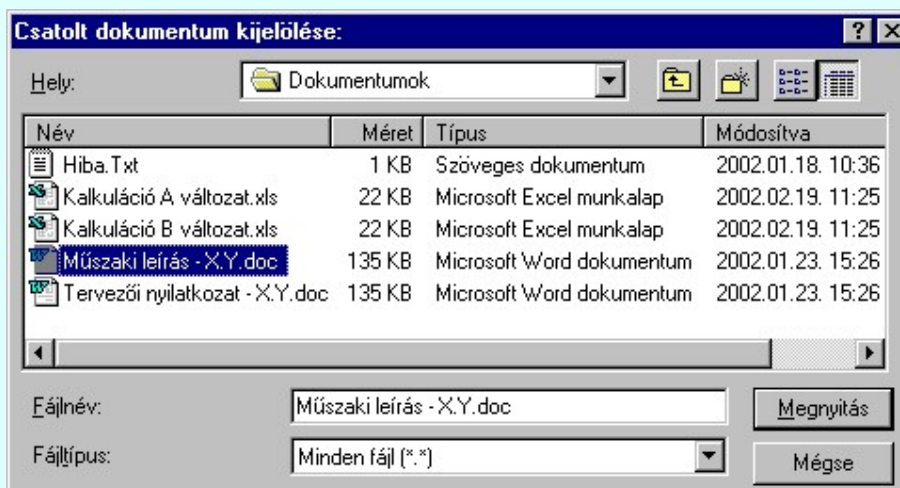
Csatolt dokumentum kijelölése:

?

Hely: Dokumentumok

| Név | Méret | Típus | Módosítva |
|---|---|---|---|
| Hiba.Txt | 1 KB | Szöveges dokumentum | 2002.01.18. 10:36 |
| Kalkuláció A változat.xls | 22 KB | Microsoft Excel munkalap | 2002.02.19. 11:25 |
| Kalkuláció B változat.xls | 22 KB | Microsoft Excel munkalap | 2002.02.19. 11:25 |
| Műszaki leírás - X.Y.doc | 135 KB | Microsoft Word dokumentum | 2002.01.23. 15:26 |
| Tervezői nyilatkozat - X.Y.doc | 135 KB | Microsoft Word dokumentum | 2002.01.23. 15:26 |

Fájlnév: Műszaki leírás - X.Y.doc

Megnyitás

Fájltípus: Minden fájl (*.*)

Mégse